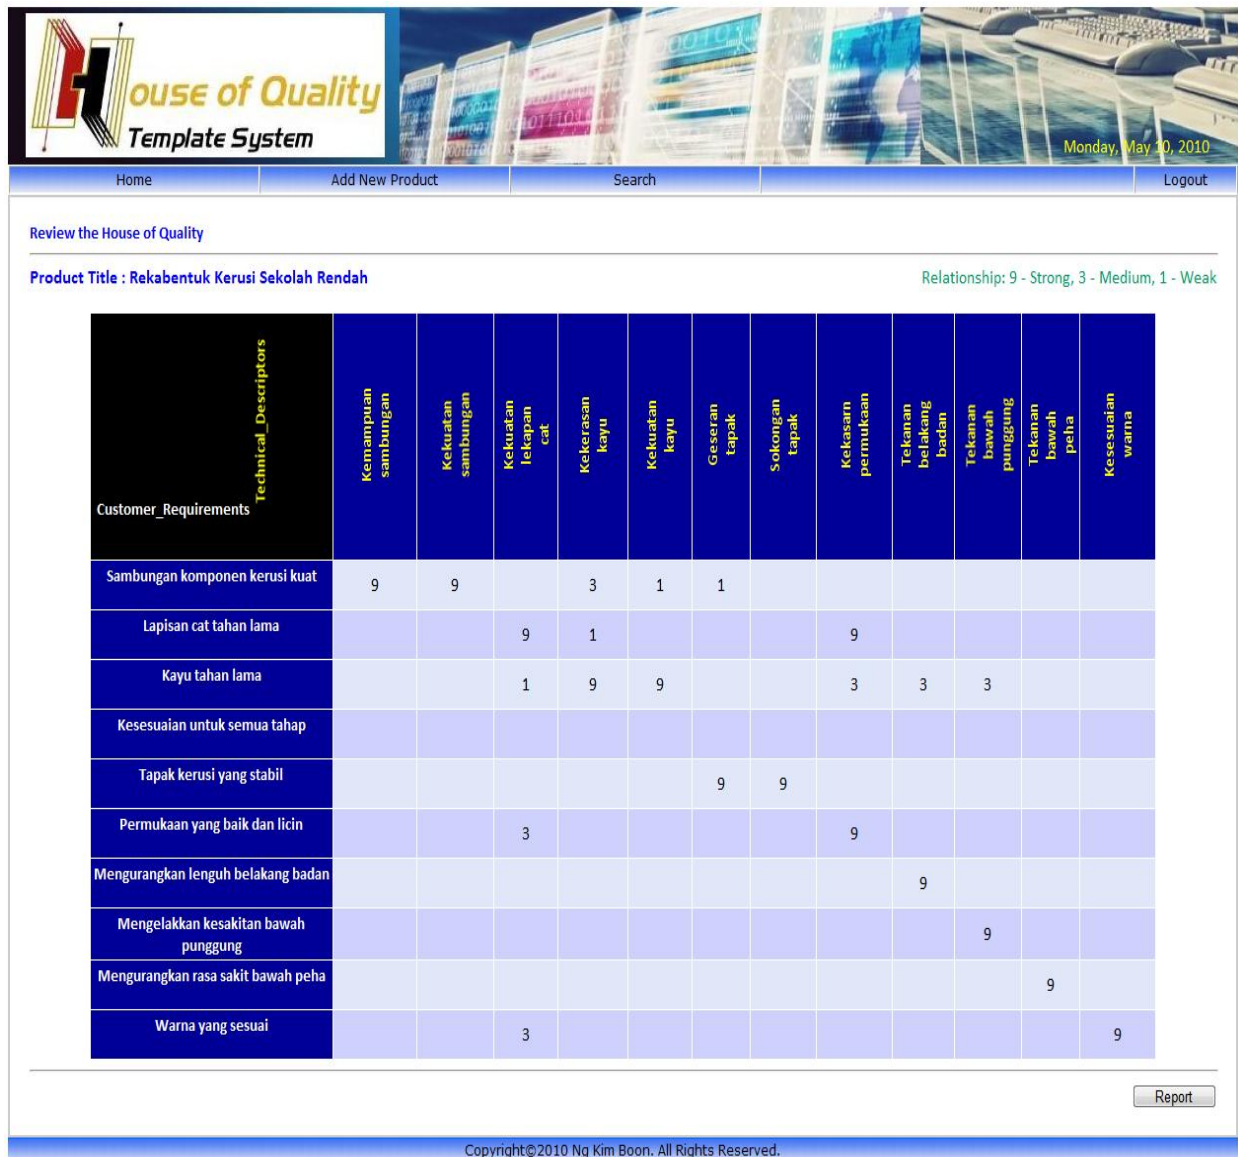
House of Quality
Template System

Monday, May 10, 2010

Home | Add New Product | Search | Logout

Review the House of Quality

Product Title : Rekabentuk Kerusi Sekolah Rendah

Relationship: 9 - Strong, 3 - Medium, 1 - Weak

| Technical_Descriptors / Customer_Requirements | Kemampuan sambungan | Kekuatan sambungan | Kekuatan lekapan cat | Kekerasan kayu | Kekuatan kayu | Geseran tapak | Sokongan tapak | Kekasarn permukaan | Tekanan belakang badan | Tekanan bawah punggung | Tekanan bawah peha | Kesesuaian warna |
|---|---|---|---|---|---|---|---|---|---|---|---|---|
| Sambungan komponen kerusi kuat | 9 | 9 | | 3 | 1 | 1 | | | | | | |
| Lapisan cat tahan lama | | | 9 | 1 | | | | 9 | | | | |
| Kayu tahan lama | | | 1 | 9 | 9 | | | 3 | 3 | 3 | | |
| Kesesuaian untuk semua tahap | | | | | | | | | | | | |
| Tapak kerusi yang stabil | | | | | | 9 | 9 | | | | | |
| Permukaan yang baik dan licin | | | 3 | | | | | 9 | | | | |
| Mengurangkan lenguh belakang badan | | | | | | | | | 9 | | | |
| Mengelakkan kesakitan bawah punggung | | | | | | | | | | 9 | | |
| Mengurangkan rasa sakit bawah peha | | | | | | | | | | | 9 | |
| Warna yang sesuai | | | 3 | | | | | | | | | 9 |

Report

Copyright©2010 Ng Kim Boon. All Rights Reserved.